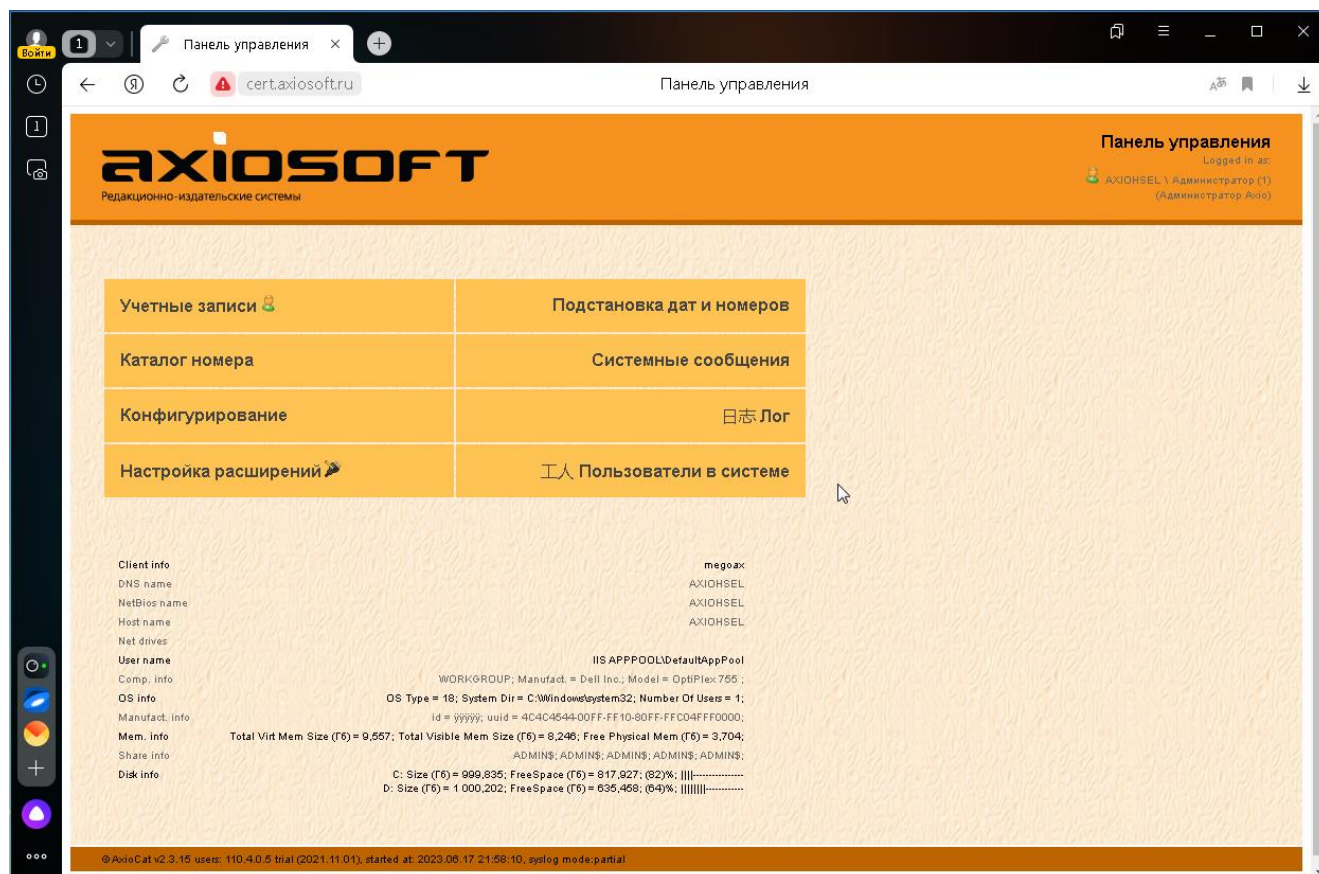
Войти
1
Панель управления
cert.axiosoft.ru
Панель управления

axiosoft
Редакционно-издательские системы

Панель управления
Logged in as:
AXIOHSEL \ Администратор (1)
(Администратор Axio)

| Учетные записи | Подстановка дат и номеров |
|---|---|
| Каталог номера | Системные сообщения |
| Конфигурирование | 日志 Лог |
| Настройка расширений | 工人 Пользователи в системе |

| Client info | megoax |
|---|---|
| DNS name | AXIOHSEL |
| NetBios name | AXIOHSEL |
| Host name | AXIOHSEL |
| Net drives | |
| User name | IIS APPPOOL\DefaultAppPool |
| Comp. info | WORKGROUP; Manufact. = Dell Inc.; Model = OptiPlex 755 ; |
| OS info | OS Type = 18; System Dir = C:\Windows\system32; Number Of Users = 1; |
| Manufact. info | id = ÿÿÿÿÿ; uuid = 4C4C4544-00FF-FF10-80FF-FFC04FFF0000; |
| Mem. info | Total Virt Mem Size (Гб) = 9,557; Total Visible Mem Size (Гб) = 8,246; Free Physical Mem (Гб) = 3,704; |
| Share info | ADMIN$; ADMIN$; ADMIN$; ADMIN$; ADMIN$; |
| Disk info | C: Size (Гб) = 999,835; FreeSpace (Гб) = 817,927; (82)%; \|\|\|\|---------------- D: Size (Гб) = 1 000,202; FreeSpace (Гб) = 635,458; (64)%; \|\|\|\|\|\|\|------------ |

©AxioCat v2.3.15 users: 110.4.0.5 trial (2021.11.01), started at: 2023.06.17 21:58:10, syslog mode:partial